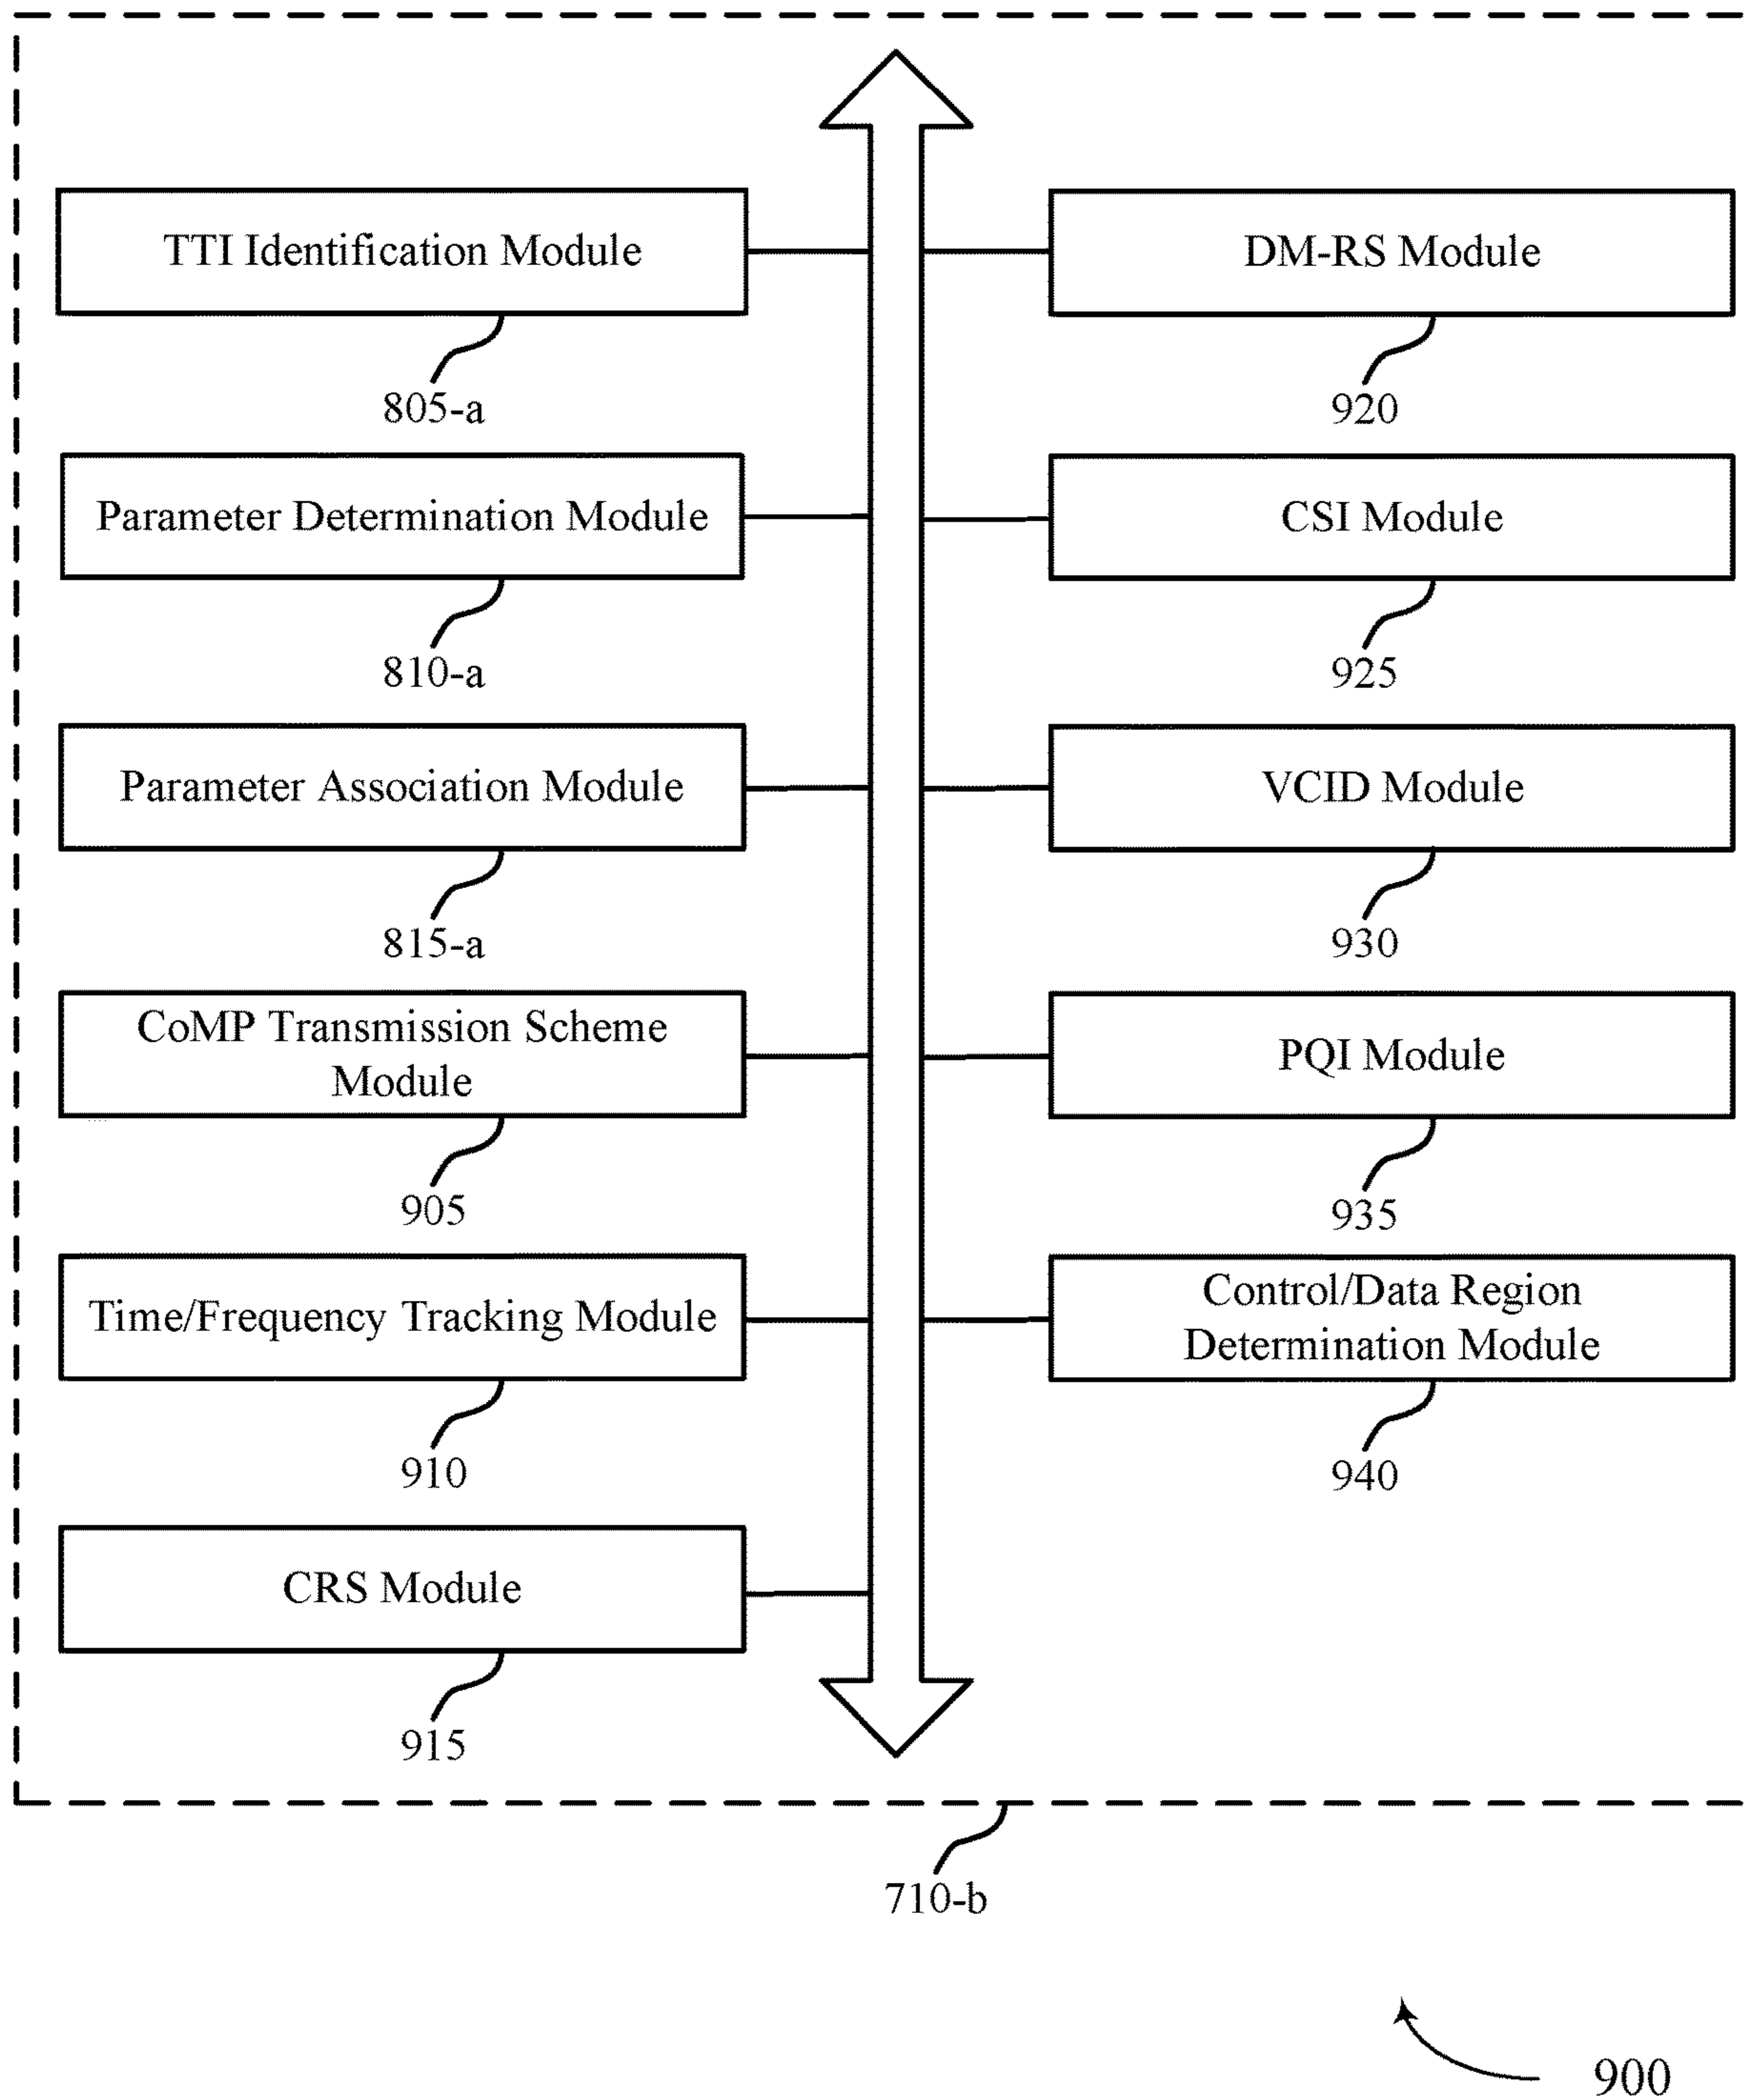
TTI Identification Module

805-a

Parameter Determination Module

810-a

Parameter Association Module

815-a

CoMP Transmission Scheme Module

905

Time/Frequency Tracking Module

910

CRS Module

915

DM-RS Module

920

CSI Module

925

VCID Module

930

PQI Module

935

Control/Data Region Determination Module

940

710-b

900